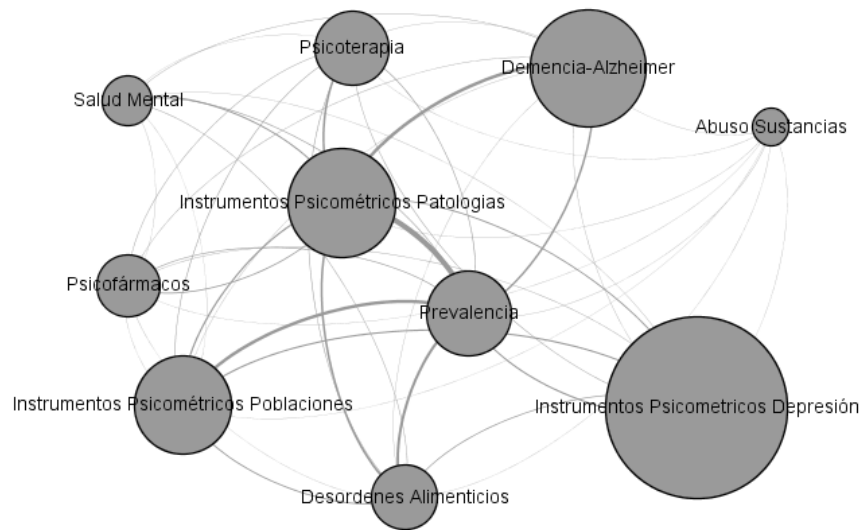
Psicoterapia

Demencia-Alzheimer

Salud Mental

Abuso Sustancias

Instrumentos Psicométricos Patologias

Psicofármacos

Prevalencia

Instrumentos Psicométricos Poblaciones

Instrumentos Psicometricos Depresión

Desordenes Alimenticios